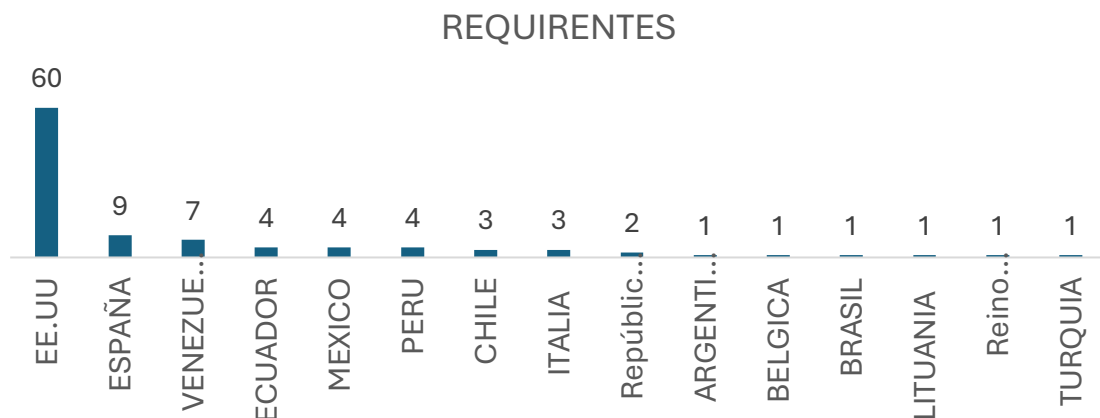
REQUIRENTES

| EE.UU | ESPAÑA | VENEZUE... | ECUADOR | MEXICO | PERU | CHILE | ITALIA | Repúblic... | ARGENTI... | BELGICA | BRASIL | LITUANIA | Reino... | TURQUIA |
|---|---|---|---|---|---|---|---|---|---|---|---|---|---|---|
| 60 | 9 | 7 | 4 | 4 | 4 | 3 | 3 | 2 | 1 | 1 | 1 | 1 | 1 | 1 |